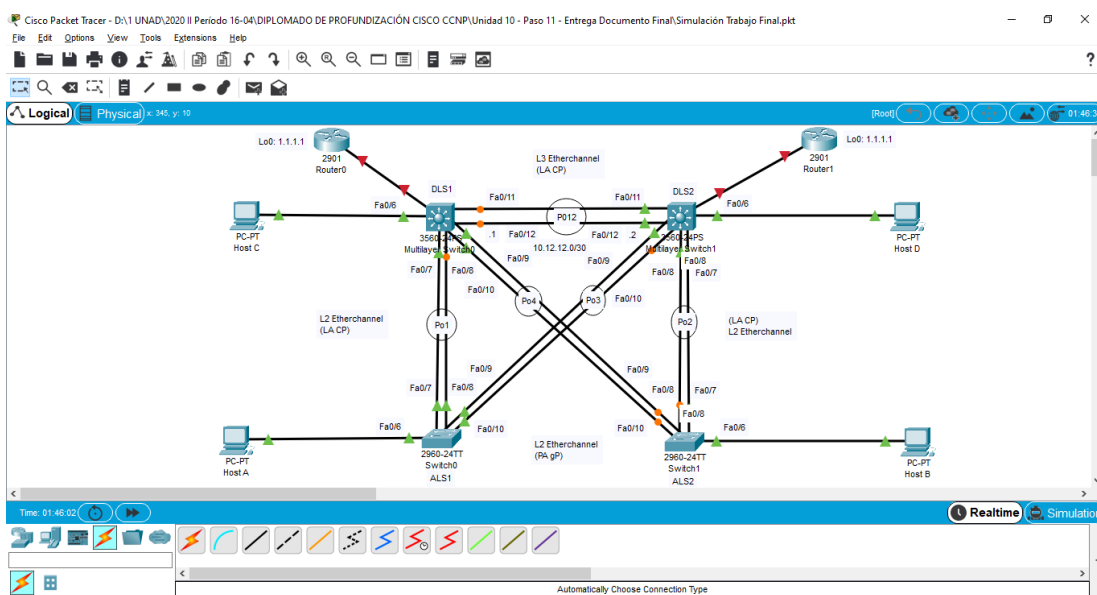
Cisco Packet Tracer - D:\1 UNAD\2020 II Periodo 16-04\DIPLOMADO DE PROFUNDIZACIÓN CISCO CCNP\Unidad 10 - Paso 11 - Entrega Documento Final\Simulación Trabajo Final.pkt

File Edit Options View Tools Extensions Help

Logical Physical x: 345, y: 10

[Root]

01:46:3

Lo0: 1.1.1.1
2901
Router0

L3 Etherchannel
(LA CP)

2901
Router1
Lo0: 1.1.1.1

DLS1
DLS2

Fa0/11
Fa0/11
Fa0/6
Fa0/6
PC-PT
Host C
PO12
3560-24PS
Multilayer Switch0
3560-24PS
Multilayer Switch1
PC-PT
Host D
.1
Fa0/12
10.12.12.0/30
Fa0/12
.2
Fa0/7
Fa0/8
Fa0/9
Fa0/9
Fa0/8
Fa0/7
Fa0/10
Po4
Po3
Fa0/10

L2 Etherchannel
(LA CP)
Po1
Po2
(LA CP)
L2 Etherchannel

Fa0/9
Fa0/9
Fa0/7
Fa0/8
Fa0/8
Fa0/7
Fa0/8
Fa0/6
Fa0/10
Fa0/10
Fa0/6
PC-PT
Host A
2960-24TT
Switch0
ALS1
L2 Etherchannel
(PA gP)
2960-24TT
Switch1
ALS2
PC-PT
Host B

Time: 01:46:02

Realtime
Simulation

Automatically Choose Connection Type